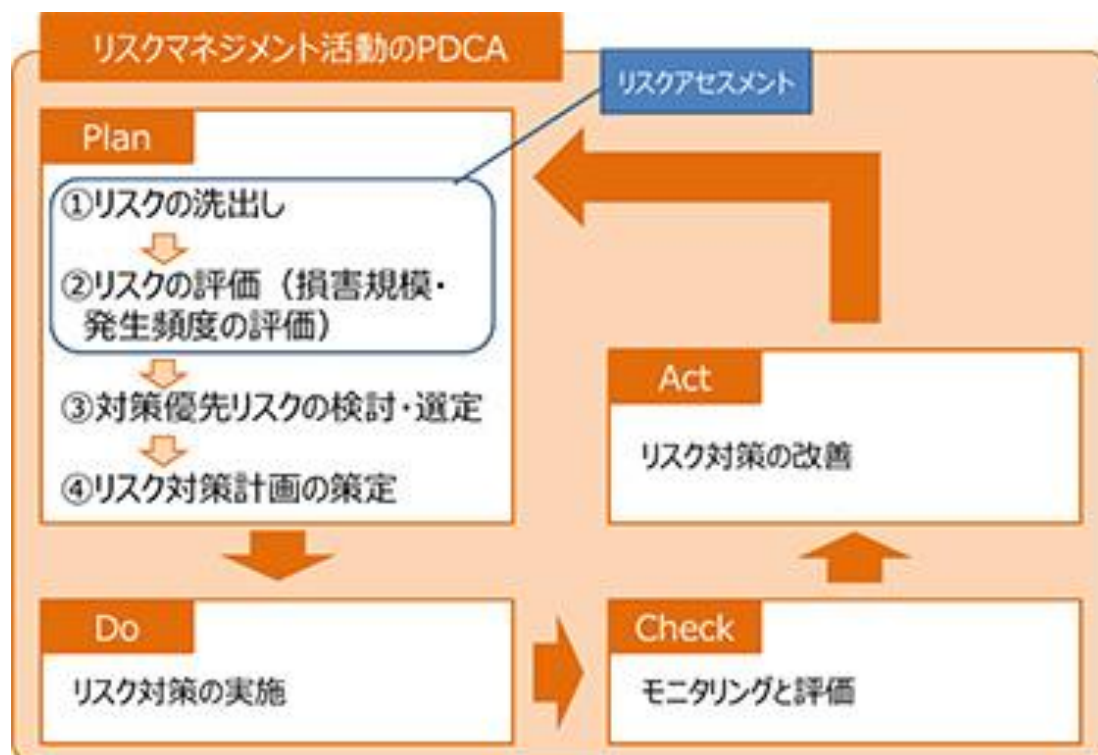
リスクマネジメント活動のPDCA

リスクアセスメント

Plan

①リスクの洗出し

②リスクの評価（損害規模・発生頻度の評価）

③対策優先リスクの検討・選定

④リスク対策計画の策定

Act

リスク対策の改善

Do

リスク対策の実施

Check

モニタリングと評価